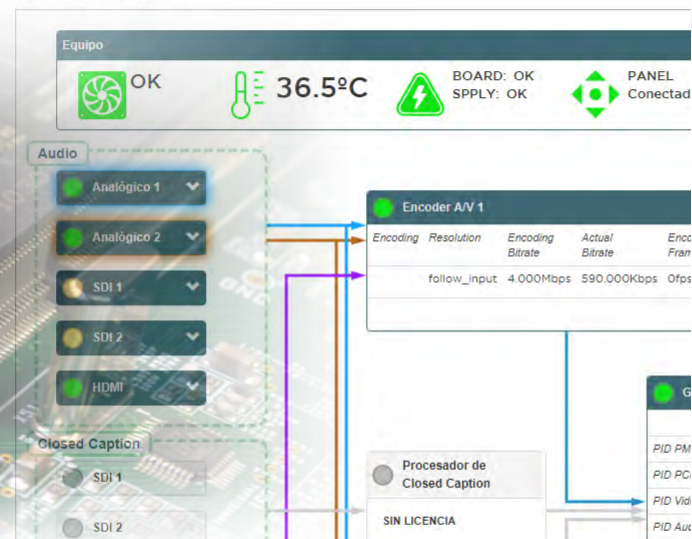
Equipo

OK

36.5ºC

BOARD: OK
SPPLY: OK

PANEL
Conectad

Audio

Analógico 1

Analógico 2

SDI 1

SDI 2

HDMI

Closed Caption

SDI 1

SDI 2

Encoder A/V 1

| Encoding | Resolution | Encoding Bitrate | Actual Bitrate | Enco Fram |
|---|---|---|---|---|
| | follow_input | 4.000Mbps | 590.000Kbps | 0fps |

Procesador de Closed Caption

SIN LICENCIA

G

PID PM

PID PC

PID Vid

PID Aud